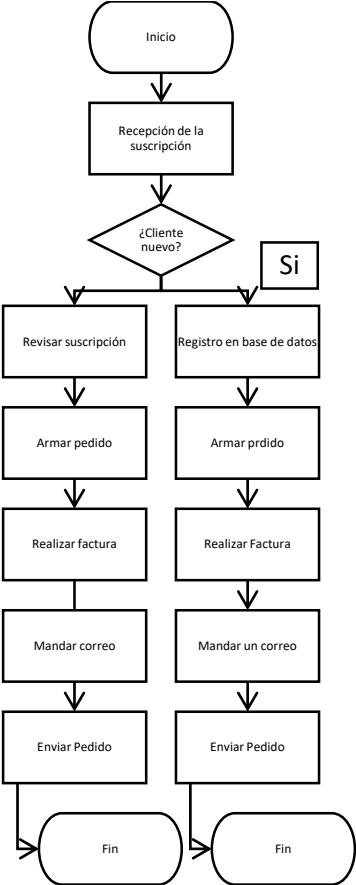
Inicio

Recepción de la suscripción

¿Cliente nuevo?

Si

Revisar suscripción

Armar pedido

Realizar factura

Mandar correo

Enviar Pedido

Fin

Registro en base de datos

Armar prdido

Realizar Factura

Mandar un correo

Enviar Pedido

Fin